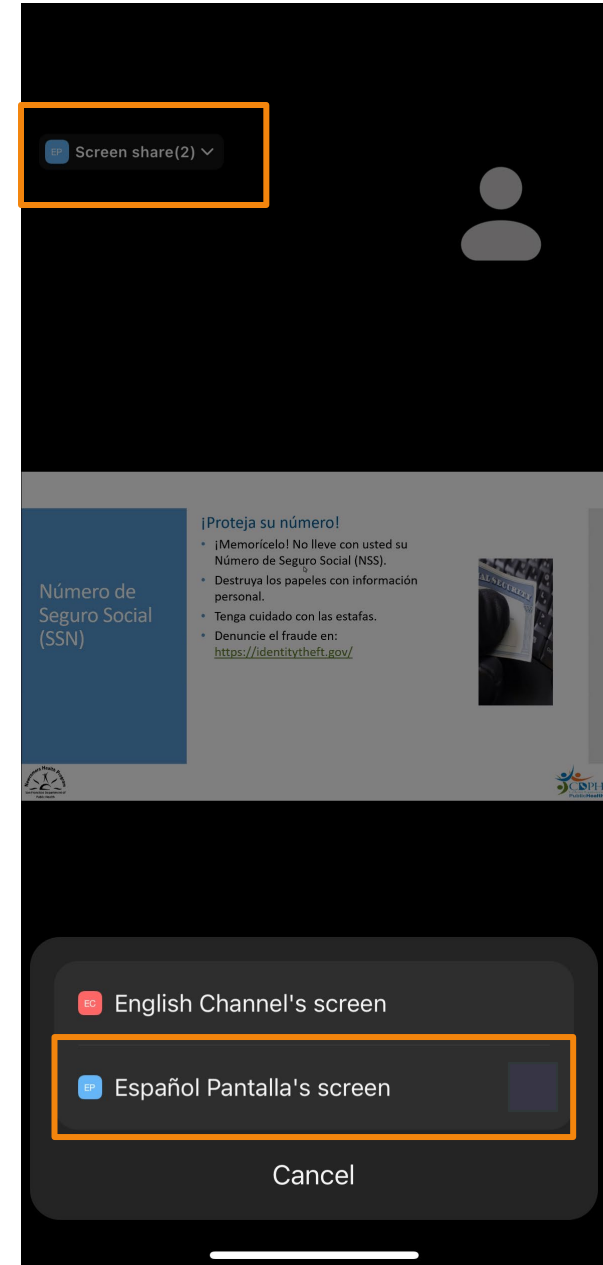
EP Screen share(2)

Número de Seguro Social (SSN)

¡Proteja su número!

- ¡Memorícelo! No lleve con usted su Número de Seguro Social (NSS).
- Destruya los papeles con información personal.
- Tenga cuidado con las estafas.
- Denuncie el fraude en: https://identitytheft.gov/

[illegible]

CDPH

EC English Channel's screen

EP Español Pantalla's screen

Cancel